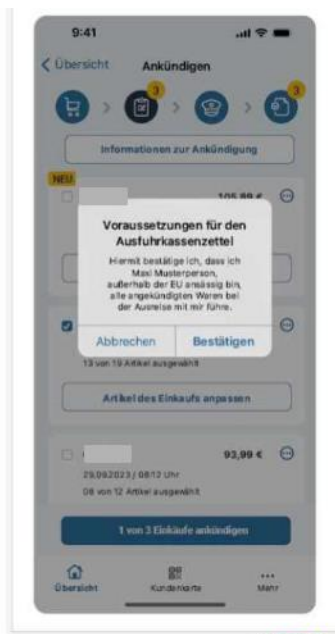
9:41

Übersicht Ankündigen

3

3

Informationen zur Ankündigung

NEU

105,89 €

Voraussetzungen für den Ausfuhrkassenzettel

Hiermit bestätige ich, dass ich Maxi Musterperson, außerhalb der EU ansässig bin, alle angekündigten Waren bei der Ausreise mit mir führe.

Abbrechen Bestätigen

13 von 19 Artikel ausgewählt

Artikel des Einkaufs anpassen

93,99 €

29.09.2023 / 08:12 Uhr

08 von 12 Artikel ausgewählt

1 von 3 Einkäufe ankündigen

Übersicht Kundenkarte Mehr